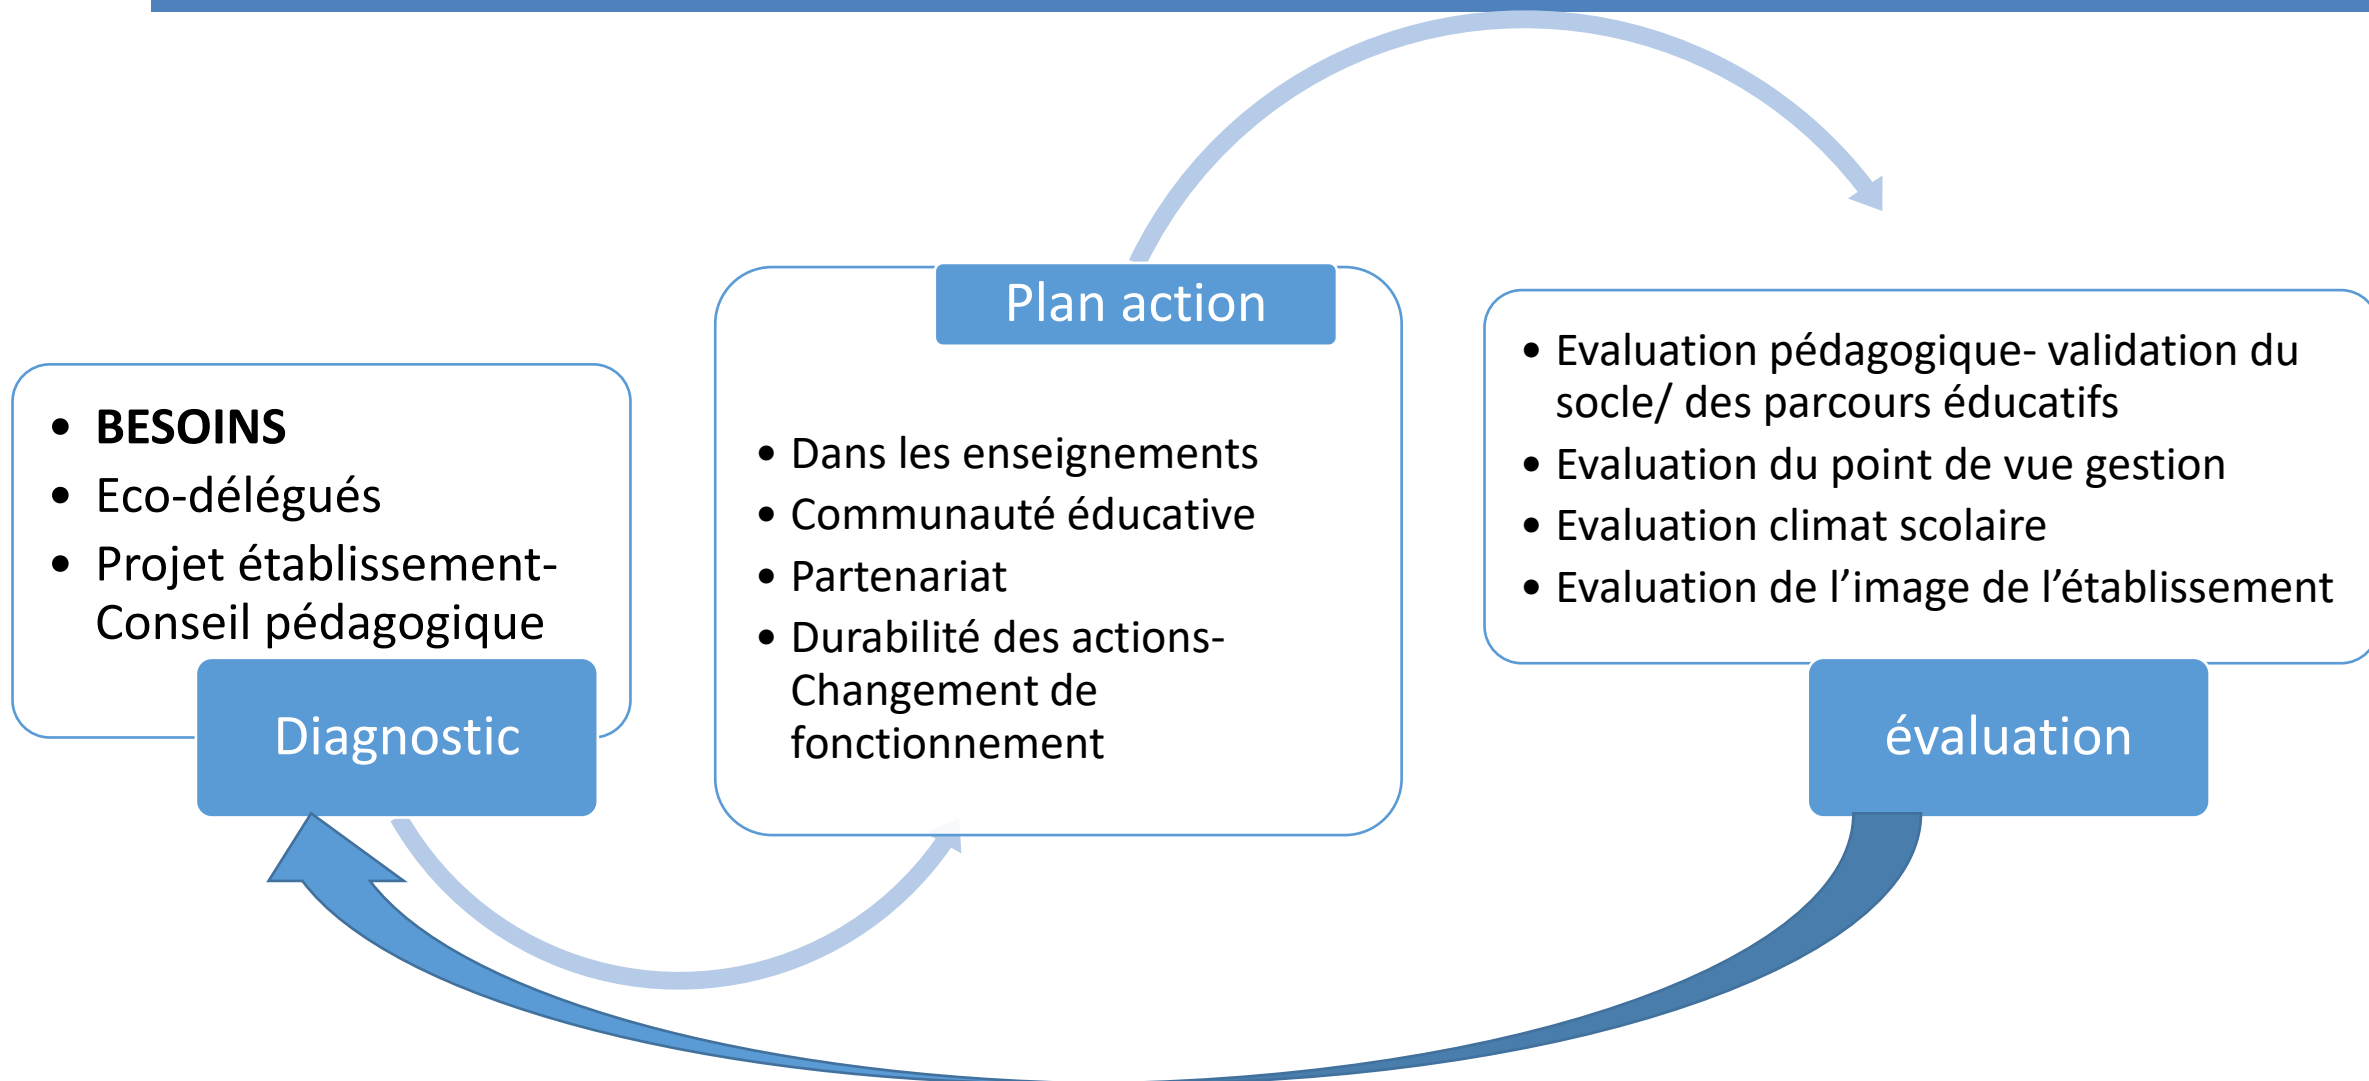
- **BESOINS**
- Eco-délégués
- Projet établissement-Conseil pédagogique

Diagnostic

Plan action

- Dans les enseignements
- Communauté éducative
- Partenariat
- Durabilité des actions-Changement de fonctionnement

- Evaluation pédagogique- validation du socle/ des parcours éducatifs
- Evaluation du point de vue gestion
- Evaluation climat scolaire
- Evaluation de l'image de l'établissement

évaluation